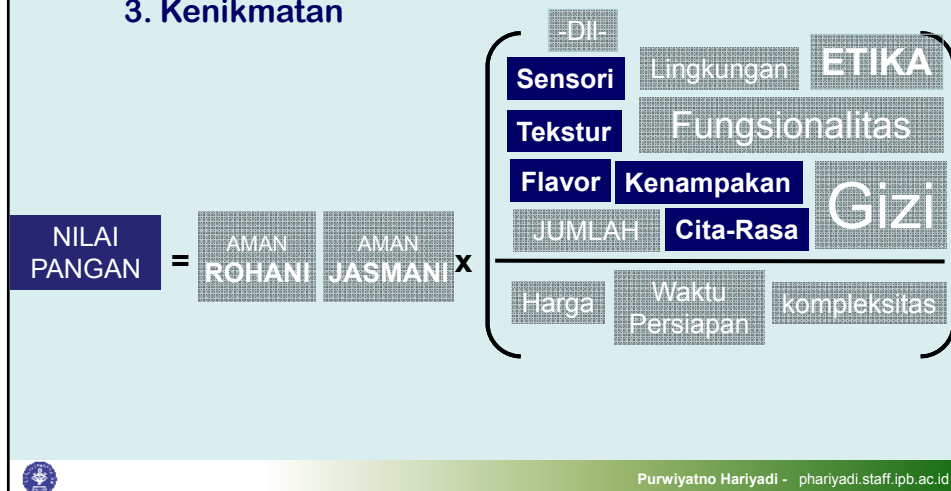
3. Kenikmatan

NILAI PANGAN = AMAN ROHANI AMAN JASMANI x

-DII-

Sensori

Lingkungan

ETIKA

Tekstur

Fungsionalitas

Flavor

Kenampakan

Gizi

JUMLAH

Cita-Rasa

Harga

Waktu Persiapan

kompleksitas

Purwiyatno Hariyadi - phariyadi.staff.ipb.ac.id